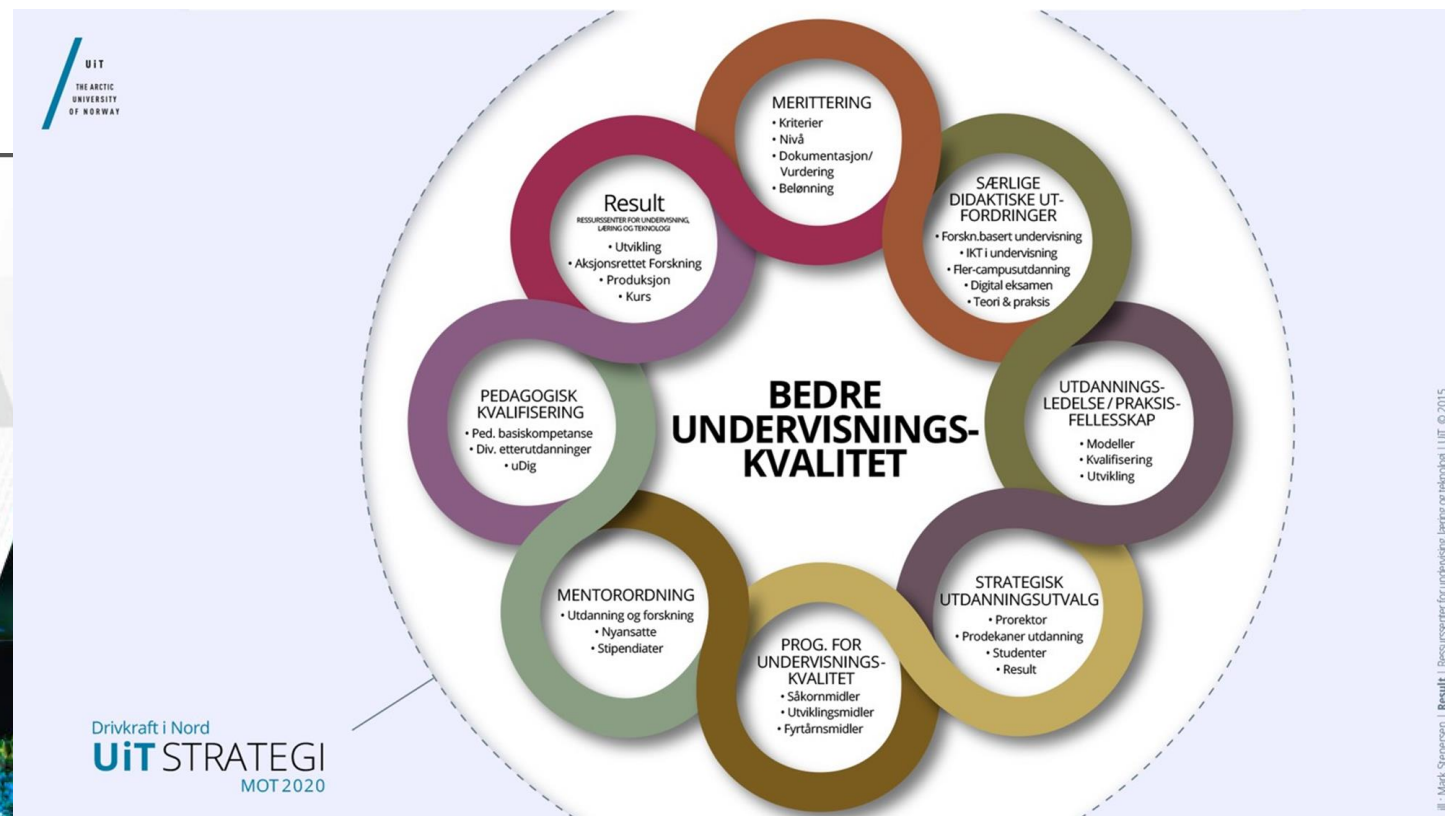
UiT
THE ARCTIC UNIVERSITY OF NORWAY

MERITTERING
• Kriterier
• Nivå
• Dokumentasjon/ Vurdering
• Belønning

SÆRLIGE DIDAKTISKE UTFORDRINGER
• Forskn.basert undervisning
• IKT i undervisning
• Fler-campusutdanning
• Digital eksamen
• Teori & praksis

UTDANNINGSLEDELSE / PRAKSISFELLESSKAP
• Modeller
• Kvalifisering
• Utvikling

STRATEGISK UTDANNINGSUTVALG
• Prorektor
• Prodekaner utdanning
• Studenter
• Result

PROG. FOR UNDERVISNINGSKVALITET
• Såkornmidler
• Utviklingsmidler
• Fyrtårnsmidler

MENTORORDNING
• Utdanning og forskning
• Nyansatte
• Stipendiater

PEDAGOGISK KVALIFISERING
• Ped. basiskompetanse
• Div. etterutdanninger
• uDig

Result
RESSURSSENTER FOR UNDERVISNING, LÆRING OG TEKNOLOGI
• Utvikling
• Aksjonsrettet Forskning
• Produksjon
• Kurs

BEDRE UNDERVISNINGSKVALITET

Drivkraft i Nord
UiT STRATEGI
MOT 2020

Ill.: Mark Stenersen | Result | Ressurssenter for undervisning, læring og teknologi | UiT © 2015